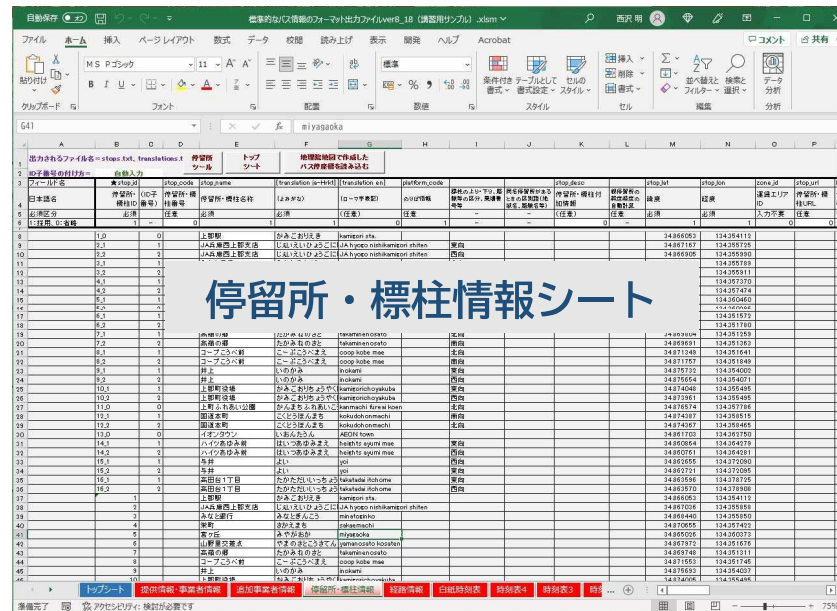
自動保存 オフ 標準的なバス情報のフォーマット出力ファイルver8_18（講習用サンプル）.xlsm 西沢 明

ファイル ホーム 挿入 ページレイアウト 数式 データ 校閲 読み上げ 表示 開発 ヘルプ Acrobat コメント 共有

貼り付け クリップボード MS Pゴシック 11 フォント 配置 標準 数値 条件付き書式 テーブルとして書式設定 セルのスタイル スタイル 挿入 削除 書式 セル 並べ替えとフィルター 検索と選択 編集 データ分析 分析

G41 miyagaoka

出力されるファイル名 = stops.txt, translations.t 停留所ツール トップシート 地理院地図で作成したバス停座標を読み込む
ID子番号の付け方= 自動入力

| フィールド名 | ★stop_id | | stop_code | stop_name | [translation ja-Hrkt] | [translation en] | platform_code | | | stop_desc | | | stop_lat | stop_lon | zone_id | stop_url |
|---|---|---|---|---|---|---|---|---|---|---|---|---|---|---|---|---|
| 日本語名 | 停留所・標柱ID | ID子番号 | 停留所・標柱番号 | 停留所・標柱名称 | (よみがな) | (ローマ字表記) | のりば情報 | | | 停留所・標柱付加情報 | | | 緯度 | 経度 | 運賃エリアID | 停留所・標柱URL |
| 必須区分 | 必須 | | 任意 | 必須 | 任意 | (任意) | 任意 | | | (任意) | | | 必須 | 必須 | 入力不要 | 任意 |
| 1:採用、0:省略 | 1 | | | 1 | 1 | 0 | 1 | | | | | | 1 | 1 | 0 | 0 |
| | 1_0 | 0 | | 上郡駅 | かみごおりえき | kamigori sta. | | | | | | | 34.866053 | 134.354112 | | |
| | 2_1 | 1 | | JA兵庫西上郡支店 | じぇいえいひょうごに | JA hyogo nishikamigori shiten | 東向 | | | | | | 34.867167 | 134.355725 | | |
| | 2_2 | 2 | | JA兵庫西上郡支店 | じぇいえいひょうごに | JA hyogo nishikamigori shiten | 西向 | | | | | | 34.866905 | 134.355990 | | |
| | 3_1 | 1 | | | | | | | | | | | | 134.355789 | | |
| | 3_2 | 2 | | | | | | | | | | | | 134.355911 | | |
| | 4_1 | 1 | | | | | | | | | | | | 134.357370 | | |
| | 4_2 | 2 | | | | | | | | | | | | 134.357474 | | |
| | 5_1 | 1 | | | | | | | | | | | | 134.360460 | | |
| | 6_1 | 1 | | | | | | | | | | | | 134.355572 | | |
| | 6_2 | 2 | | | | | | | | | | | | 134.351780 | | |
| | 7_1 | 1 | | 高播の郷 | たかみねのさと | takaminenosato | 北向 | | | | | | 34.869304 | 134.351259 | | |
| | 7_2 | 2 | | 高播の郷 | たかみねのさと | takaminenosato | 南向 | | | | | | 34.869691 | 134.351363 | | |
| | 8_1 | 1 | | コープこうべ前 | こーぷこうべまえ | coop kobe mae | 北向 | | | | | | 34.871349 | 134.351641 | | |
| | 8_2 | 2 | | コープこうべ前 | こーぷこうべまえ | coop kobe mae | 南向 | | | | | | 34.871757 | 134.351849 | | |
| | 9_1 | 1 | | 井上 | いのがみ | inokami | 東向 | | | | | | 34.875732 | 134.354002 | | |
| | 9_2 | 2 | | 井上 | いのがみ | inokami | 西向 | | | | | | 34.875654 | 134.354071 | | |
| | 10_1 | 1 | | 上郡町役場 | かみごおりちょうやく | kamigorichoyakuba | 東向 | | | | | | 34.874048 | 134.355495 | | |
| | 10_2 | 2 | | 上郡町役場 | かみごおりちょうやく | kamigorichoyakuba | 西向 | | | | | | 34.873961 | 134.355495 | | |
| | 11_0 | 0 | | 上郡ふれあい公園 | かんまちふれあいこ | kanmachi fureai koen | 北向 | | | | | | 34.876574 | 134.355796 | | |
| | 12_1 | 1 | | 国道本町 | こくどうほんまち | kokudohonmachi | 南向 | | | | | | 34.874396 | 134.359515 | | |
| | 12_2 | 2 | | 国道本町 | こくどうほんまち | kokudohonmachi | 西向 | | | | | | 34.874367 | 134.359465 | | |
| | 13_0 | 0 | | イオンタウン | いおんたうん | AEON town | | | | | | | 34.861703 | 134.362750 | | |
| | 14_1 | 1 | | ハイツあゆみ前 | はいつあゆみまえ | heights ayumi mae | 東向 | | | | | | 34.860864 | 134.364028 | | |
| | 14_2 | 2 | | ハイツあゆみ前 | はいつあゆみまえ | heights ayumi mae | 西向 | | | | | | 34.860751 | 134.364281 | | |
| | 15_1 | 1 | | 与井 | よい | yoi | 東向 | | | | | | 34.862655 | 134.370090 | | |
| | 15_2 | 2 | | 与井 | よい | yoi | 西向 | | | | | | 34.863721 | 134.372095 | | |
| | 16_1 | 1 | | 高田台1丁目 | たかただいいっちょう | takadadai itchome | 東向 | | | | | | 34.863596 | 134.378725 | | |
| | 16_2 | 2 | | 高田台1丁目 | たかただいいっちょう | takadadai itchome | 西向 | | | | | | 34.863570 | 134.378908 | | |
| 1 | | | | 上郡駅 | かみごおりえき | kamigori sta. | | | | | | | 34.866053 | 134.354112 | | |
| 2 | | | | JA兵庫西上郡支店 | じぇいえいひょうごに | JA hyogo nishikamigori shiten | | | | | | | 34.867036 | 134.355858 | | |
| 3 | | | | みなと銀行 | みなとぎんこう | minatoginko | | | | | | | 34.868440 | 134.355850 | | |
| 4 | | | | 栄町 | さかえまち | sakaemachi | | | | | | | 34.870655 | 134.357422 | | |
| 5 | | | | 宮ヶ丘 | みやがおか | miyagaoka | | | | | | | 34.865026 | 134.360373 | | |
| 6 | | | | 山野里交差点 | やまのさとこうさてん | yamanosato kosaten | | | | | | | 34.867972 | 134.351676 | | |
| 7 | | | | 高播の郷 | たかみねのさと | takaminenosato | | | | | | | 34.869748 | 134.351311 | | |
| 8 | | | | コープこうべ前 | こーぷこうべまえ | coop kobe mae | | | | | | | 34.871553 | 134.351745 | | |
| 9 | | | | 井上 | いのがみ | inokami | | | | | | | 34.875693 | 134.354037 | | |
| 10 | | | | 上郡町役場 | かみごおりちょうやく | kamigorichoyakuba | | | | | | | 34.874005 | 134.355495 | | |

停留所・標柱情報シート

トップシート 提供情報・事業者情報 追加事業者情報 停留所・標柱情報 経路情報 白紙時刻表 時刻表4 時刻表3 時刻 ...

準備完了 アクセシビリティ: 検討が必要です 75%